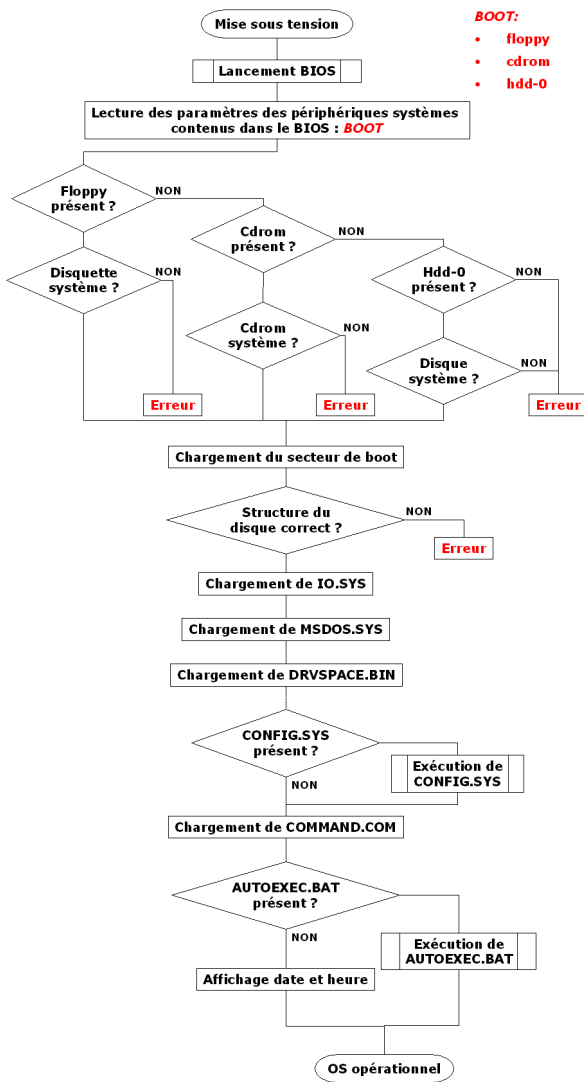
Mise sous tension

BOOT:
- floppy
- cdrom
- hdd-0

Lancement BIOS

Lecture des paramètres des périphériques systèmes contenus dans le BIOS : BOOT

Floppy présent ?

NON

Cdrom présent ?

NON

Disquette système ?

NON

Hdd-0 présent ?

NON

Cdrom système ?

NON

Disque système ?

NON

Erreur

Erreur

Erreur

Chargement du secteur de boot

Structure du disque correct ?

NON

Erreur

Chargement de IO.SYS

Chargement de MSDOS.SYS

Chargement de DRVSPACE.BIN

CONFIG.SYS présent ?

Exécution de CONFIG.SYS

NON

Chargement de COMMAND.COM

AUTOEXEC.BAT présent ?

NON

Exécution de AUTOEXEC.BAT

Affichage date et heure

OS opérationnel